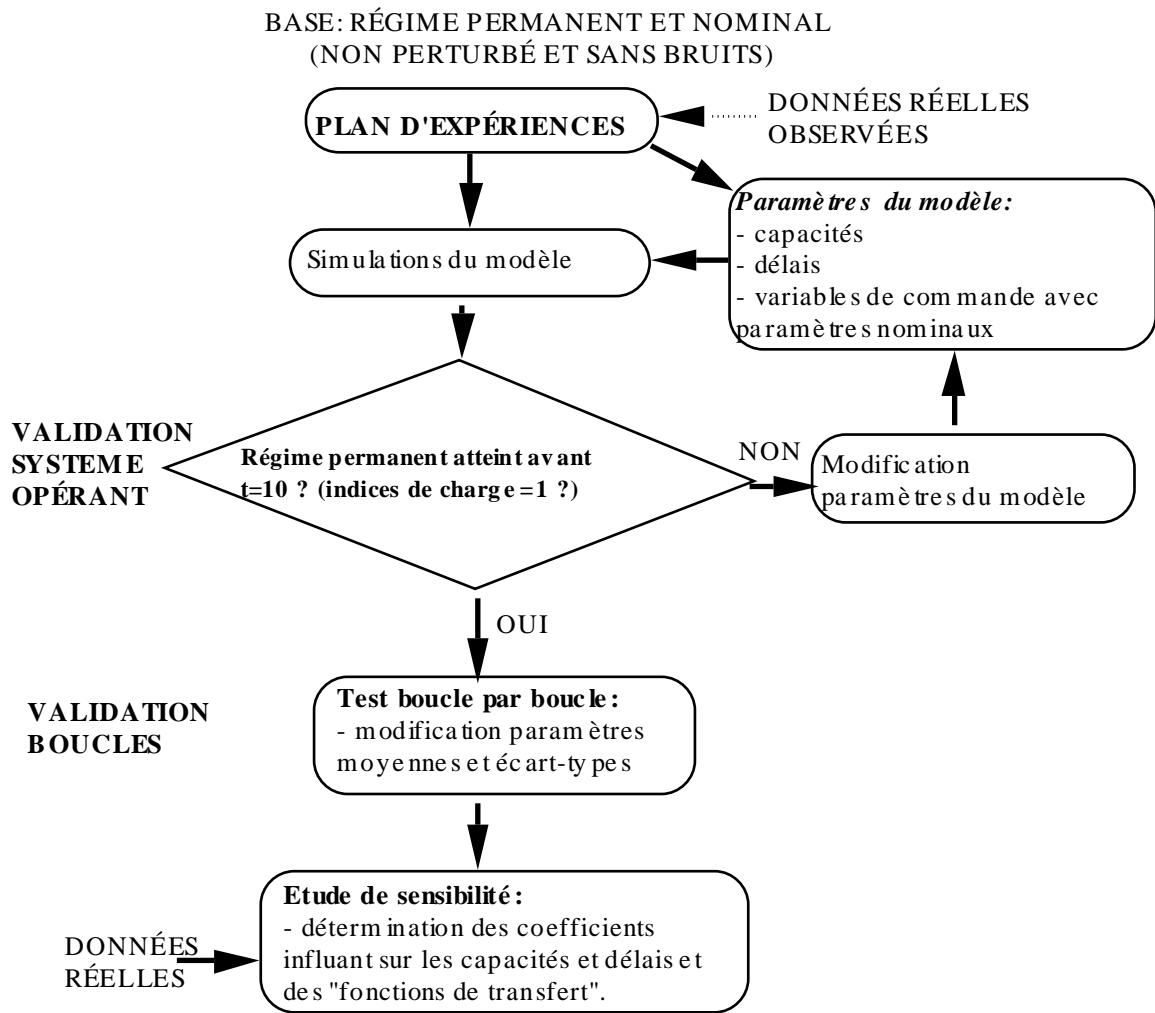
BASE: RÉGIME PERMANENT ET NOMINAL
(NON PERTURBÉ ET SANS BRUITS)

PLAN D'EXPÉRIENCES

DONNÉES RÉELLES OBSERVÉES

Paramètres du modèle:
- capacités
- délais
- variables de commande avec paramètres nominaux

Simulations du modèle

VALIDATION SYSTEME OPÉRANT

Régime permanent atteint avant t=10 ? (indices de charge =1 ?)

NON

Modification paramètres du modèle

OUI

VALIDATION BOUCLES

Test boucle par boucle:
- modification paramètres moyennes et écart-types

Etude de sensibilité:
- détermination des coefficients influant sur les capacités et délais et des "fonctions de transfert".

DONNÉES RÉELLES